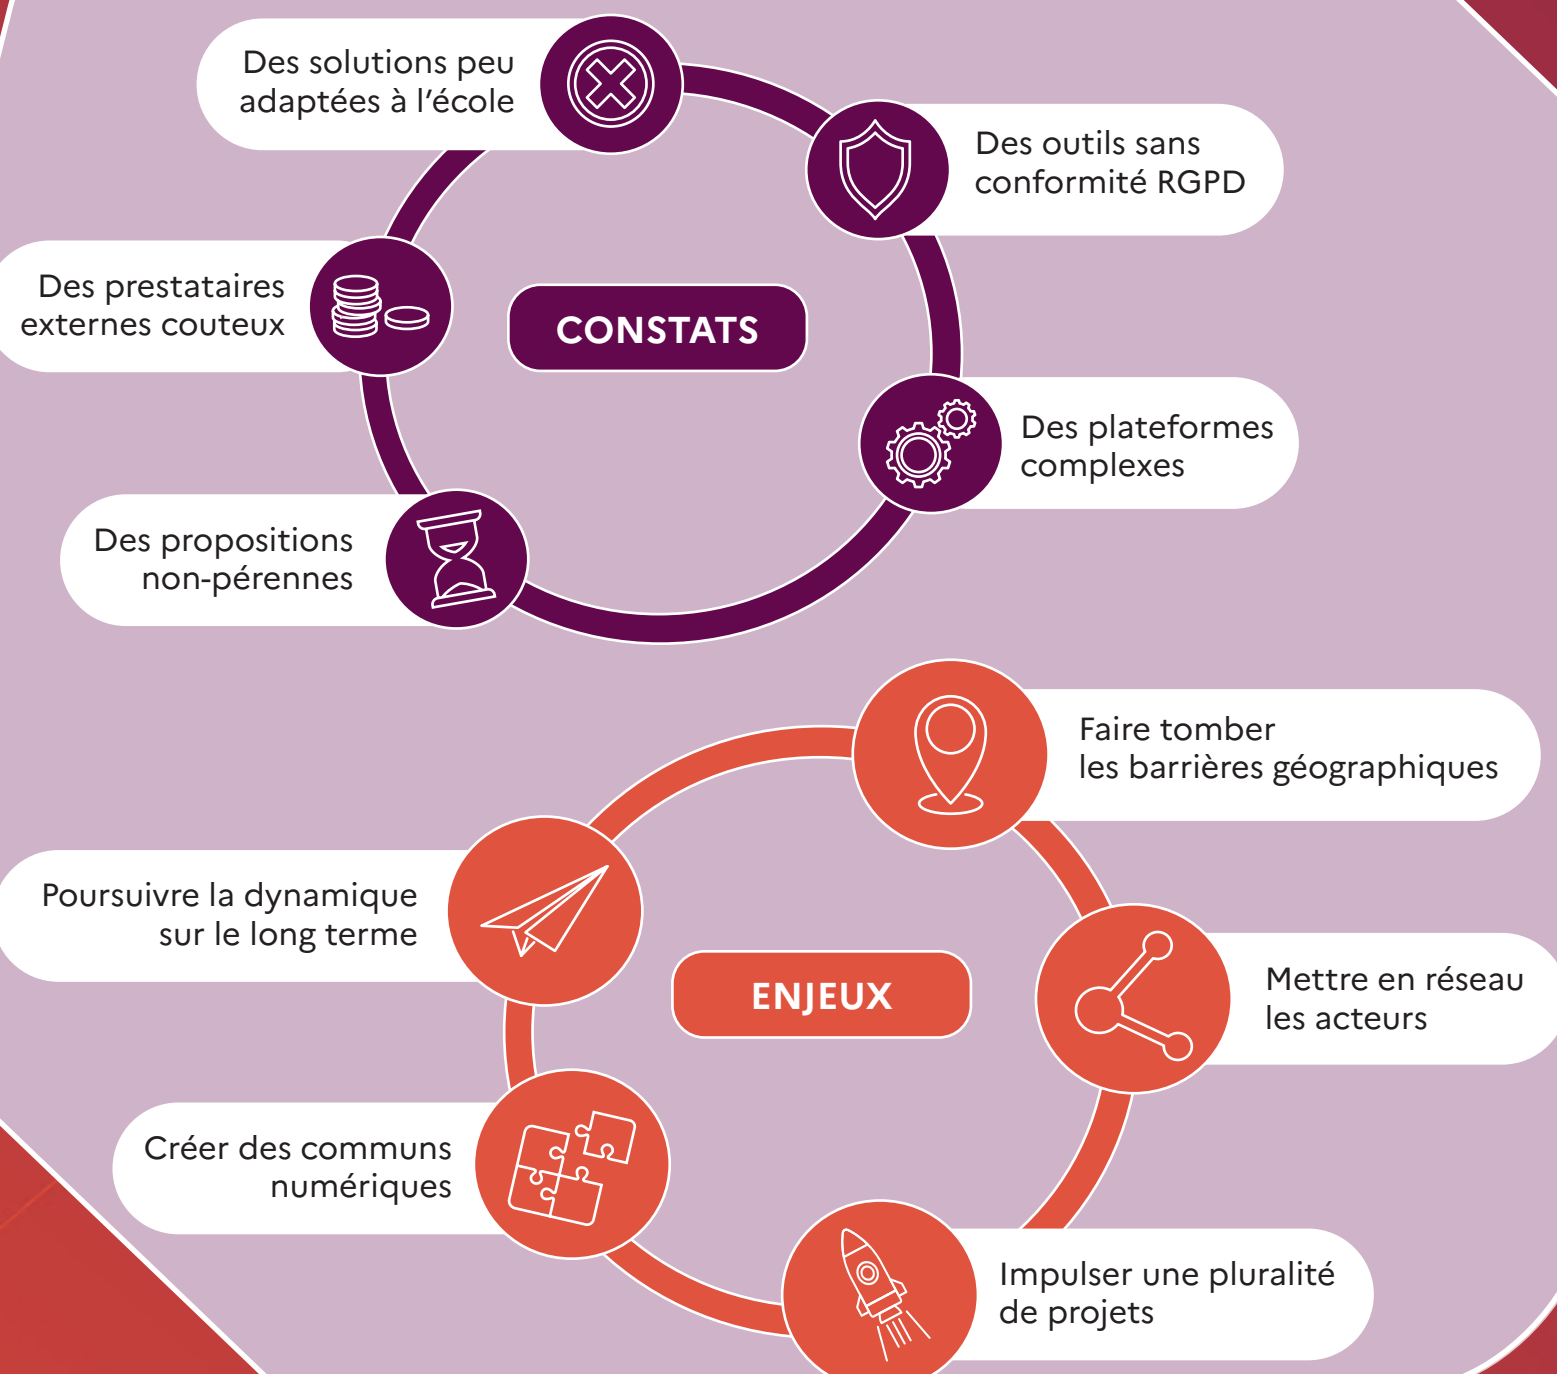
CONSTATS

Des solutions peu adaptées à l’école

Des outils sans conformité RGPD

Des plateformes complexes

Des propositions non-pérennes

Des prestataires externes couteux

ENJEUX

Faire tomber les barrières géographiques

Mettre en réseau les acteurs

Impulser une pluralité de projets

Créer des communs numériques

Poursuivre la dynamique sur le long terme